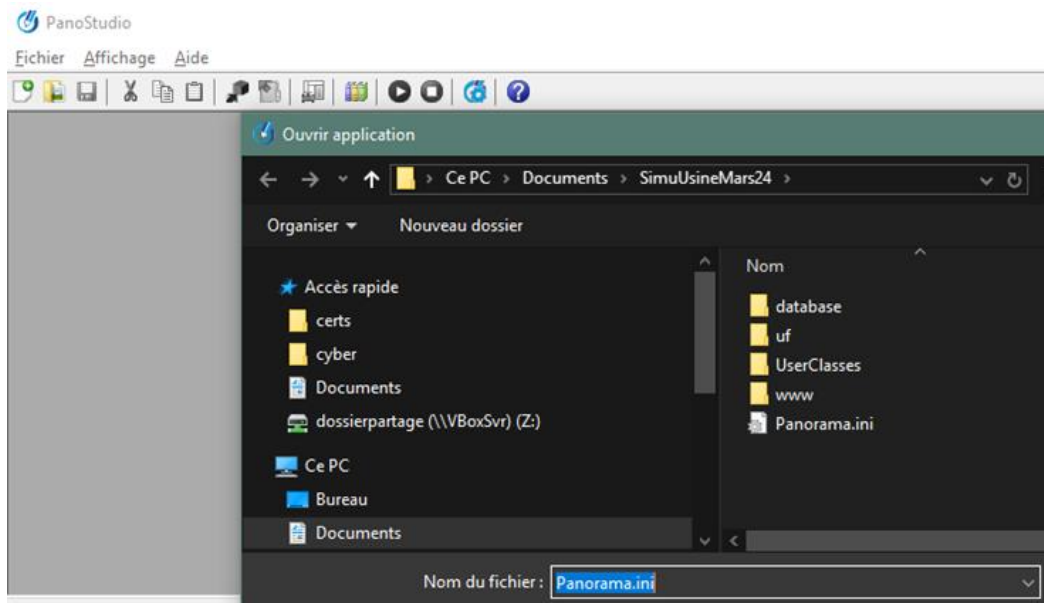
PanoStudio

Fichier Affichage Aide

Ouvrir application

Ce PC › Documents › SimuUsineMars24 ›

Organiser ▾ Nouveau dossier

Accès rapide
certs
cyber
Documents
dossierpartage (\\VBoxSvr) (Z:)
Ce PC
Bureau
Documents

Nom
database
uf
UserClasses
www
Panorama.ini

Nom du fichier : Panorama.ini